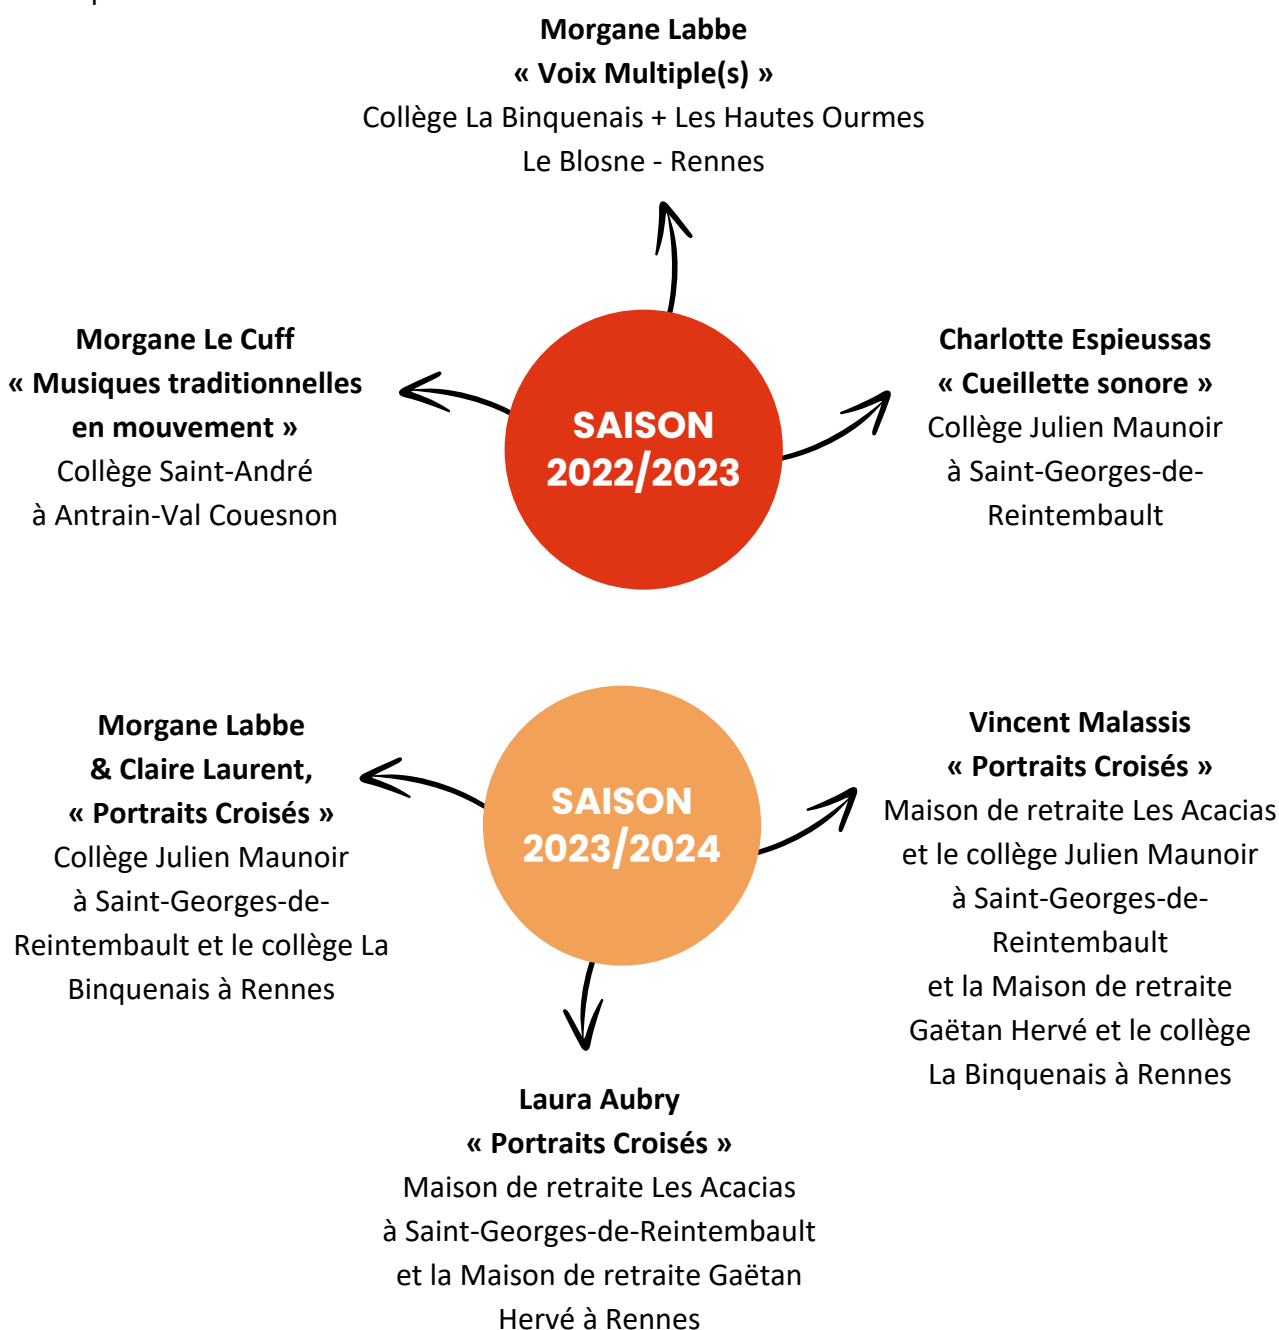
Morgane Labbe
« Voix Multiple(s) »
Collège La Binquenais + Les Hautes Ourmes
Le Blosne - Rennes

Morgane Le Cuff
« Musiques traditionnelles en mouvement »
Collège Saint-André
à Antrain-Val Couesnon

SAISON
2022/2023

Charlotte Espieussas
« Cueillette sonore »
Collège Julien Maunoir
à Saint-Georges-de-Reintembault

Morgane Labbe
& Claire Laurent,
« Portraits Croisés »
Collège Julien Maunoir
à Saint-Georges-de-Reintembault et le collège La Binquenais à Rennes

SAISON
2023/2024

Vincent Malassis
« Portraits Croisés »
Maison de retraite Les Acacias
et le collège Julien Maunoir
à Saint-Georges-de-Reintembault
et la Maison de retraite
Gaëtan Hervé et le collège
La Binquenais à Rennes

Laura Aubry
« Portraits Croisés »
Maison de retraite Les Acacias
à Saint-Georges-de-Reintembault
et la Maison de retraite Gaëtan
Hervé à Rennes